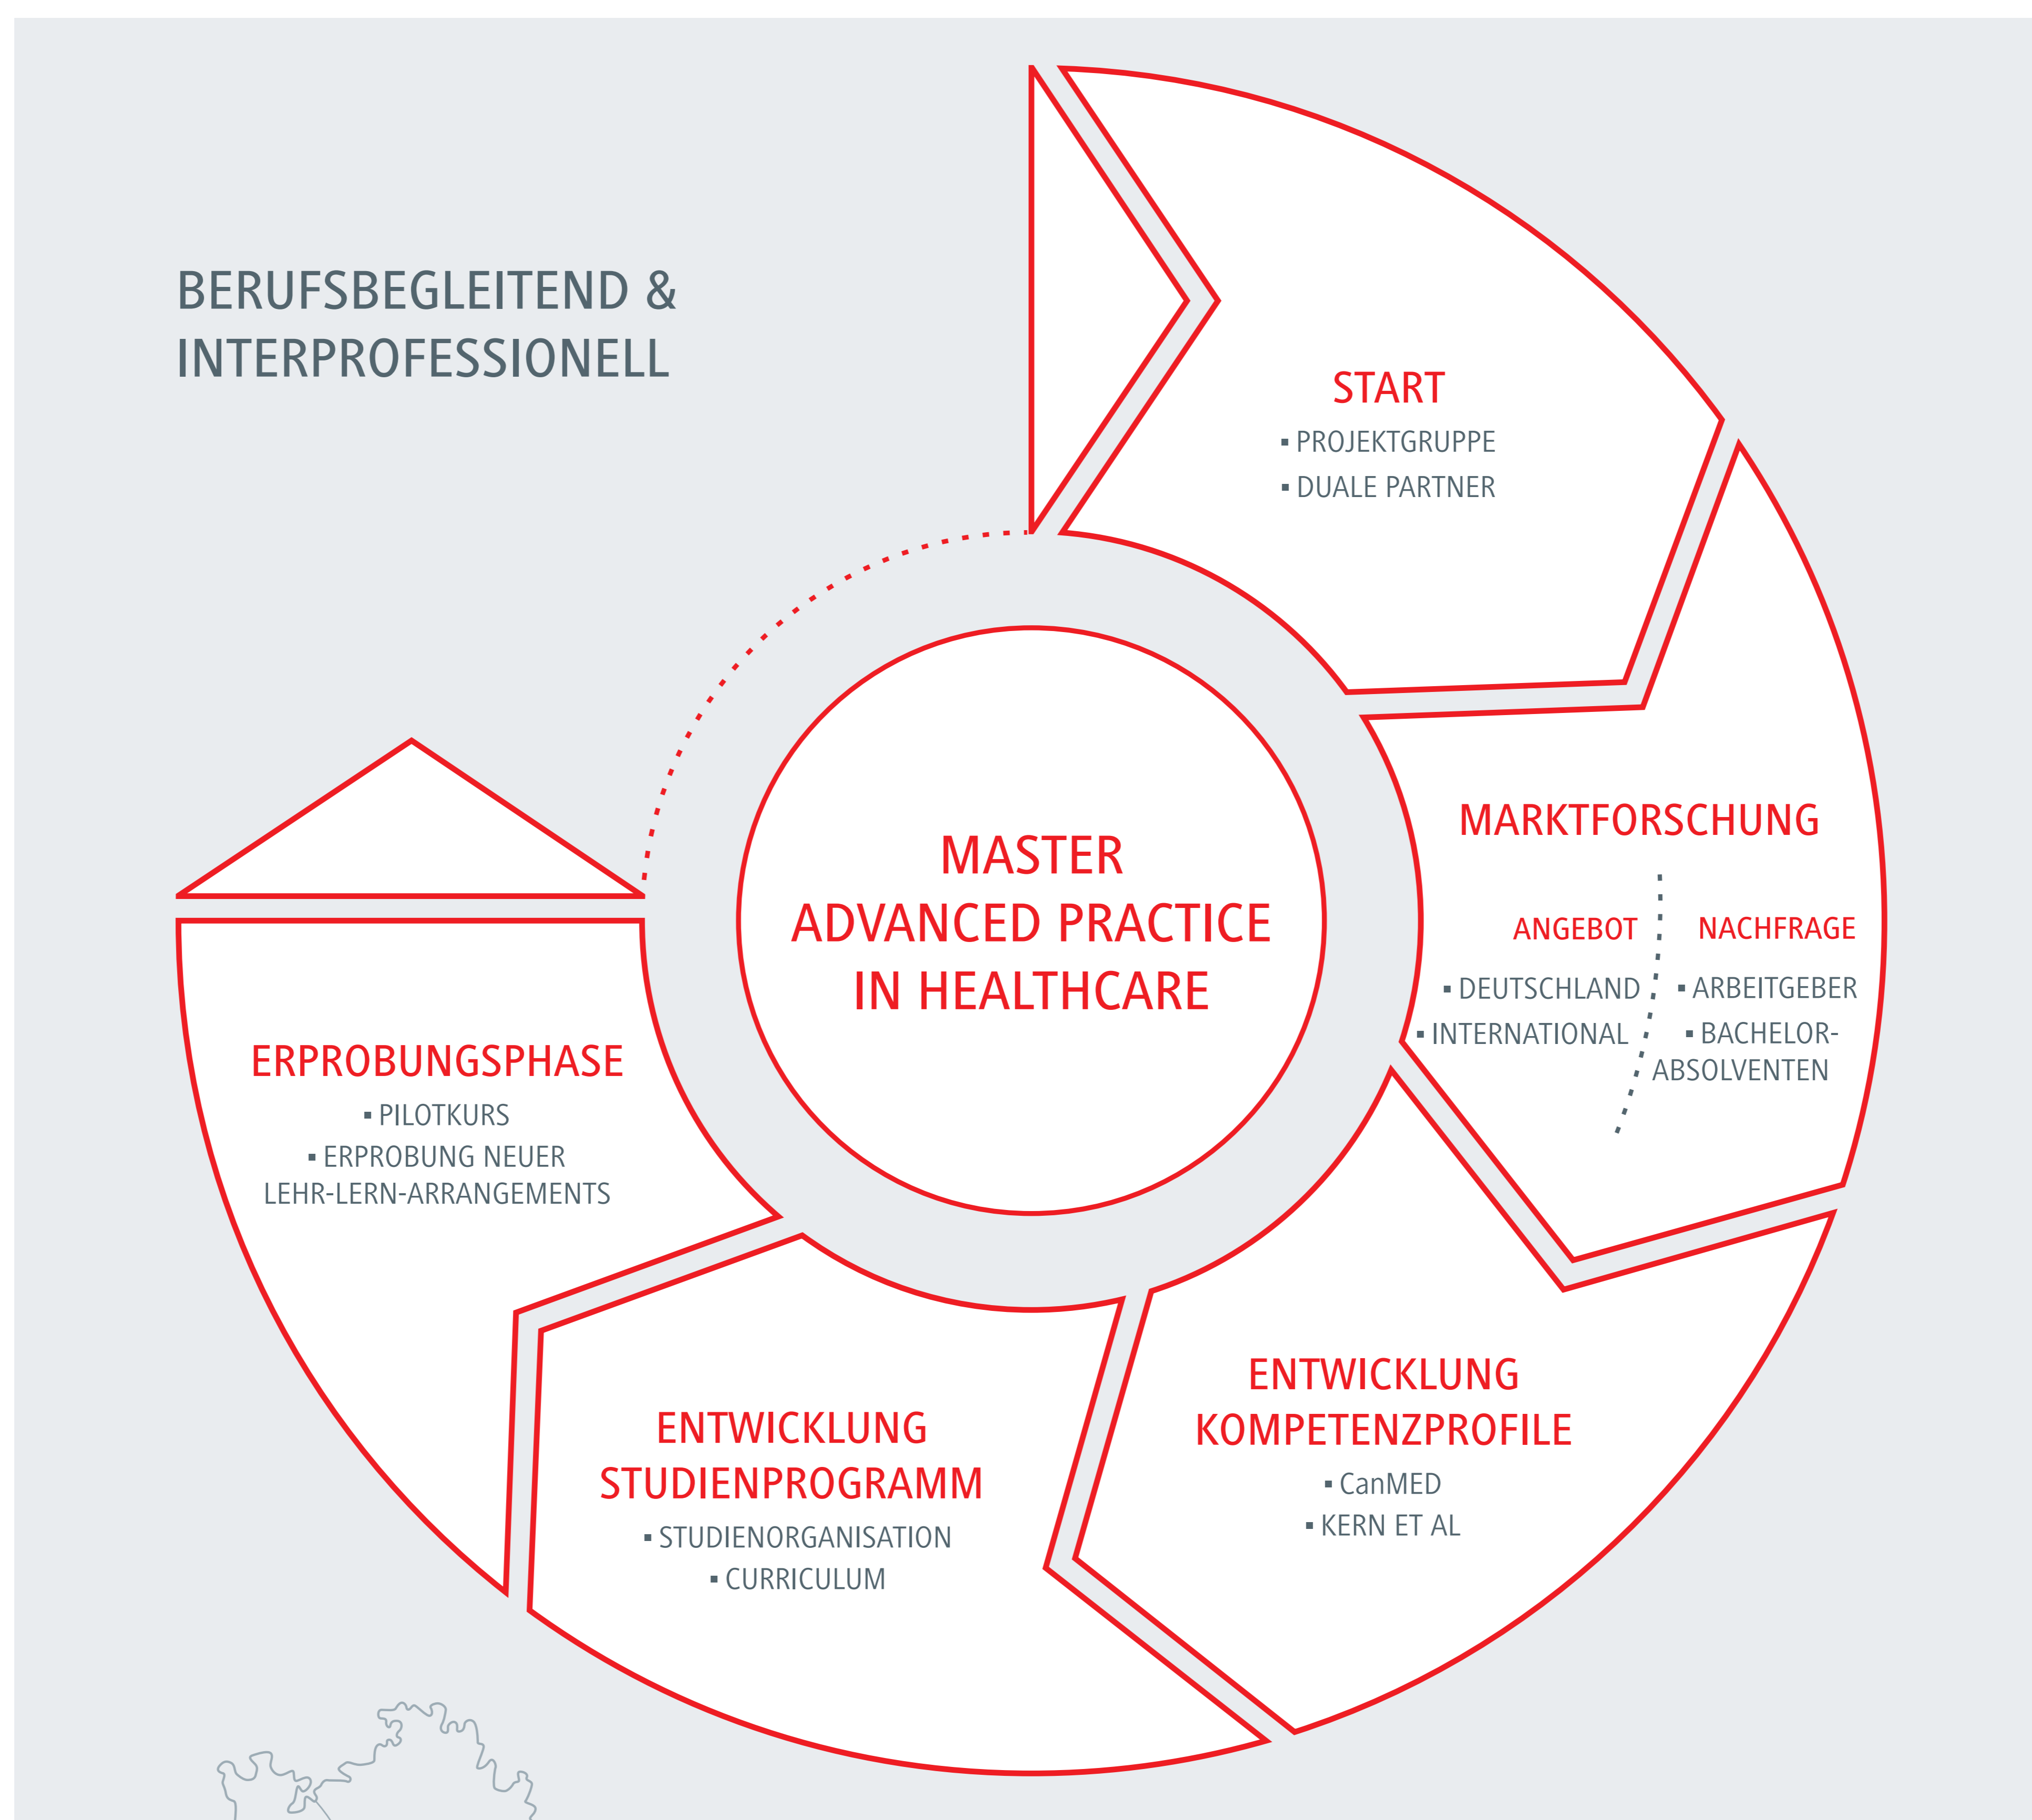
BERUFSBEGLEITEND & INTERPROFESSIONELL

START
▪ PROJEKTGRUPPE
▪ DUALE PARTNER

MASTER
ADVANCED PRACTICE
IN HEALTHCARE

MARKTFORSCHUNG

ANGEBOT
▪ DEUTSCHLAND
▪ INTERNATIONAL

NACHFRAGE
▪ ARBEITGEBER
▪ BACHELOR-ABSOLVENTEN

ERPROBUNGSPHASE
▪ PILOTKURS
▪ ERPROBUNG NEUER LEHR-LERN-ARRANGEMENTS

ENTWICKLUNG KOMPETENZPROFILE
▪ CanMED
▪ KERN ET AL

ENTWICKLUNG STUDIENPROGRAMM
▪ STUDIENORGANISATION
▪ CURRICULUM